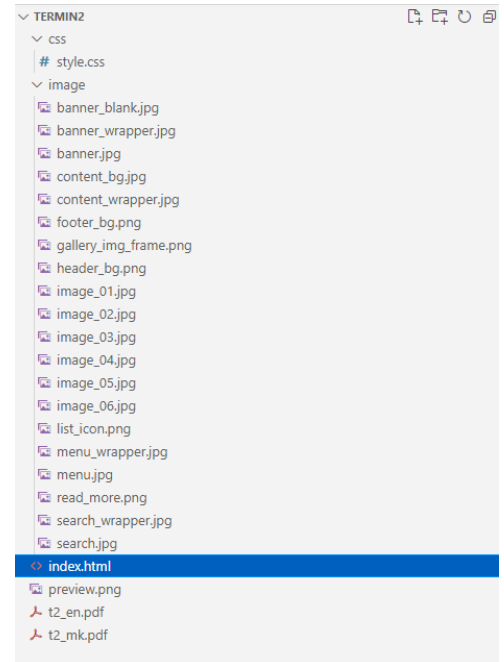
TERMIN2
css
# style.css
image
banner_blank.jpg
banner_wrapper.jpg
banner.jpg
content_bg.jpg
content_wrapper.jpg
footer_bg.png
gallery_img_frame.png
header_bg.png
image_01.jpg
image_02.jpg
image_03.jpg
image_04.jpg
image_05.jpg
image_06.jpg
list_icon.png
menu_wrapper.jpg
menu.jpg
read_more.png
search_wrapper.jpg
search.jpg
<> index.html
preview.png
t2_en.pdf
t2_mk.pdf